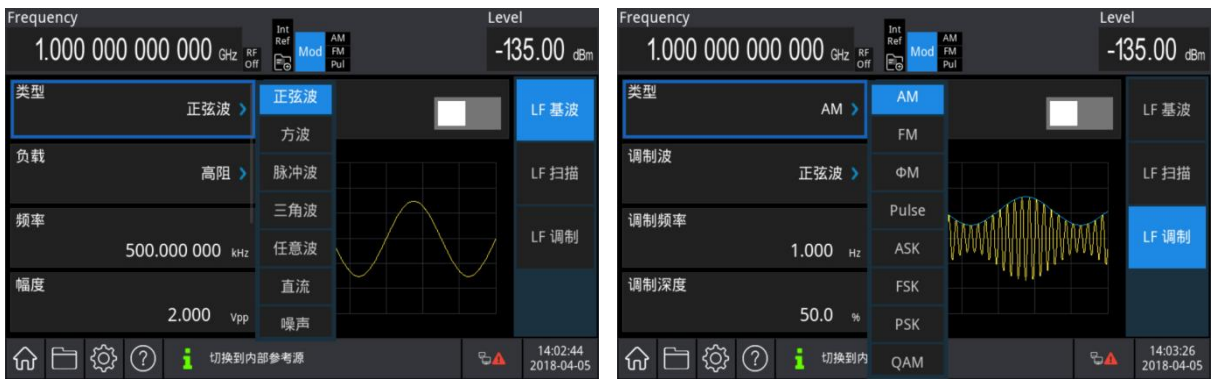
Frequency
1.000 000 000 000 GHz RF Off
Int Ref
Mod
AM FM Pul
Level
-135.00 dBm

类型
正弦波 >
正弦波
方波
脉冲波
三角波
任意波
直流
噪声
负载
高阻 >
频率
500.000 000 kHz
幅度
2.000 Vpp
LF 基波
LF 扫描
LF 调制
i 切换到内部参考源
14:02:44
2018-04-05

Frequency
1.000 000 000 000 GHz RF Off
Int Ref
Mod
AM FM Pul
Level
-135.00 dBm

类型
AM >
AM
FM
ΦM
Pulse
ASK
FSK
PSK
QAM
调制波
正弦波 >
调制频率
1.000 Hz
调制深度
50.0 %
LF 基波
LF 扫描
LF 调制
i 切换到内
14:03:26
2018-04-05